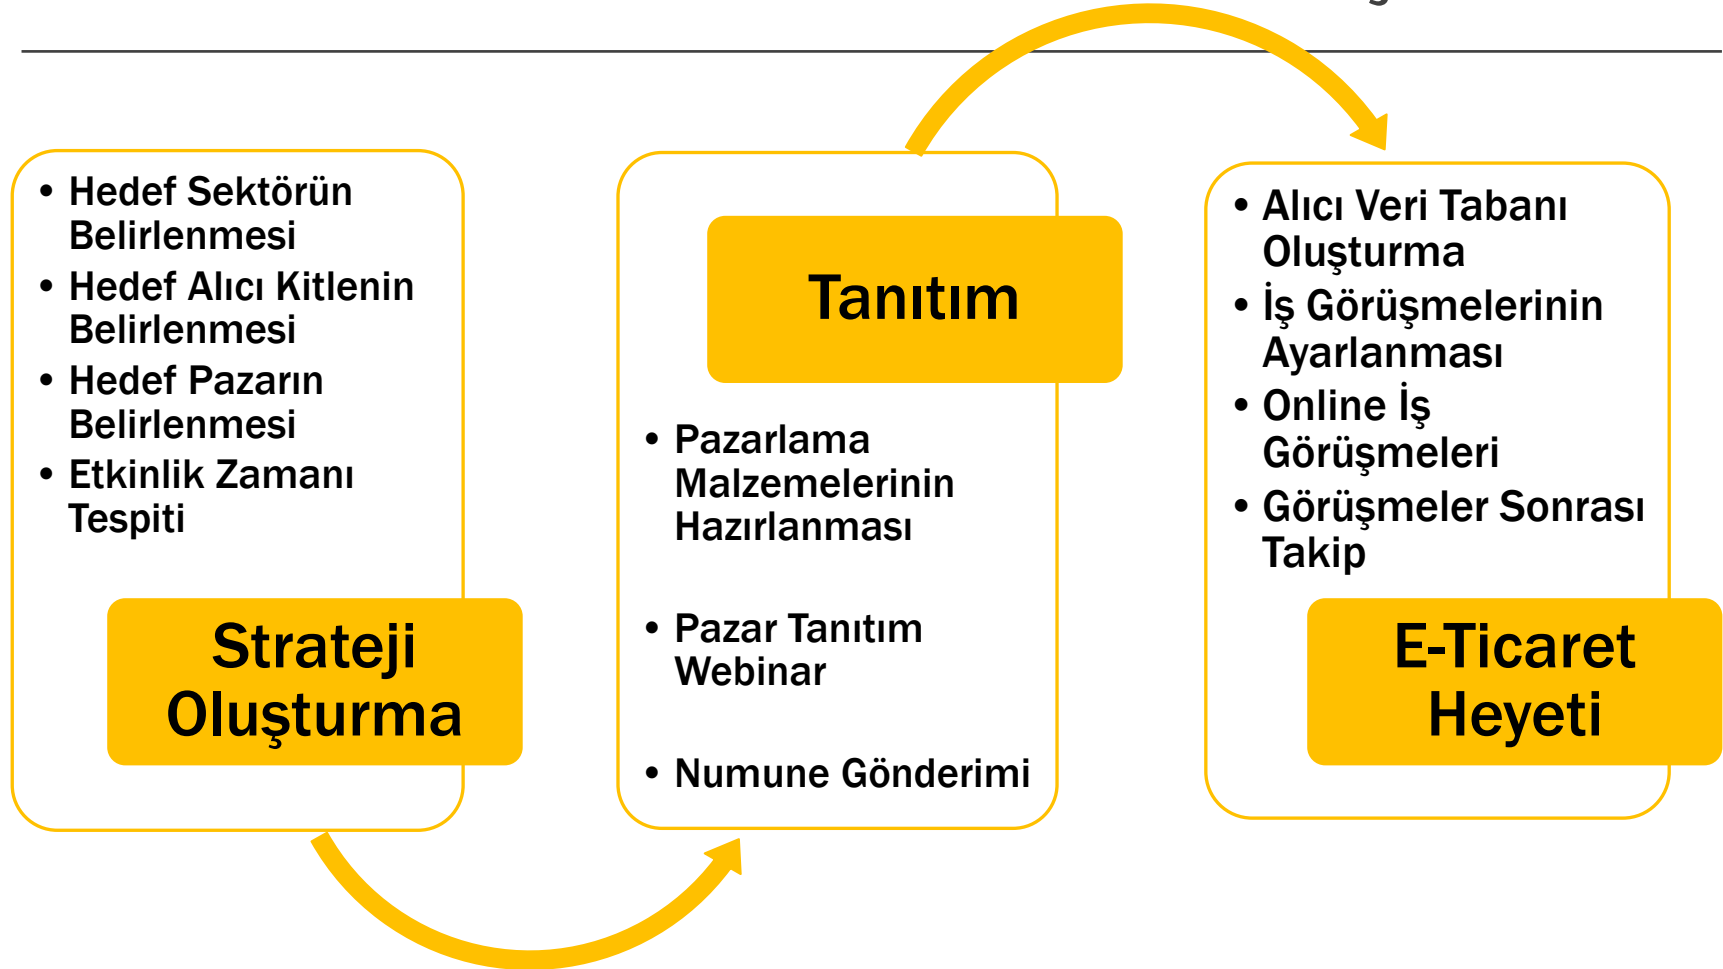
- Hedef Sektörün Belirlenmesi
- Hedef Alıcı Kitlenin Belirlenmesi
- Hedef Pazarın Belirlenmesi
- Etkinlik Zamanı Tespiti

Strateji Oluşturma

Tanıtım

- Pazarlama Malzemelerinin Hazırlanması
- Pazar Tanıtım Webinar
- Numune Gönderimi

- Alıcı Veri Tabanı Oluşturma
- İş Görüşmelerinin Ayarlanması
- Online İş Görüşmeleri
- Görüşmeler Sonrası Takip

E-Ticaret Heyeti